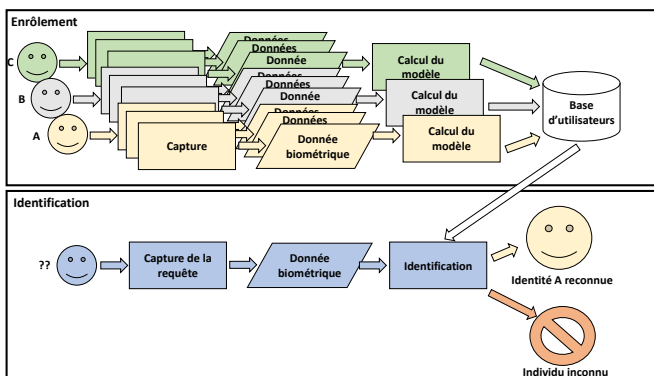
Enrôlement

C

B

A

Capture

Données

Données

Donnée

Données

Donnée

Données

Donnée biométrique

Calcul du modèle

Calcul du modèle

Calcul du modèle

Base d'utilisateurs

Identification

??

Capture de la requête

Donnée biométrique

Identification

Identité A reconnue

Individu inconnu